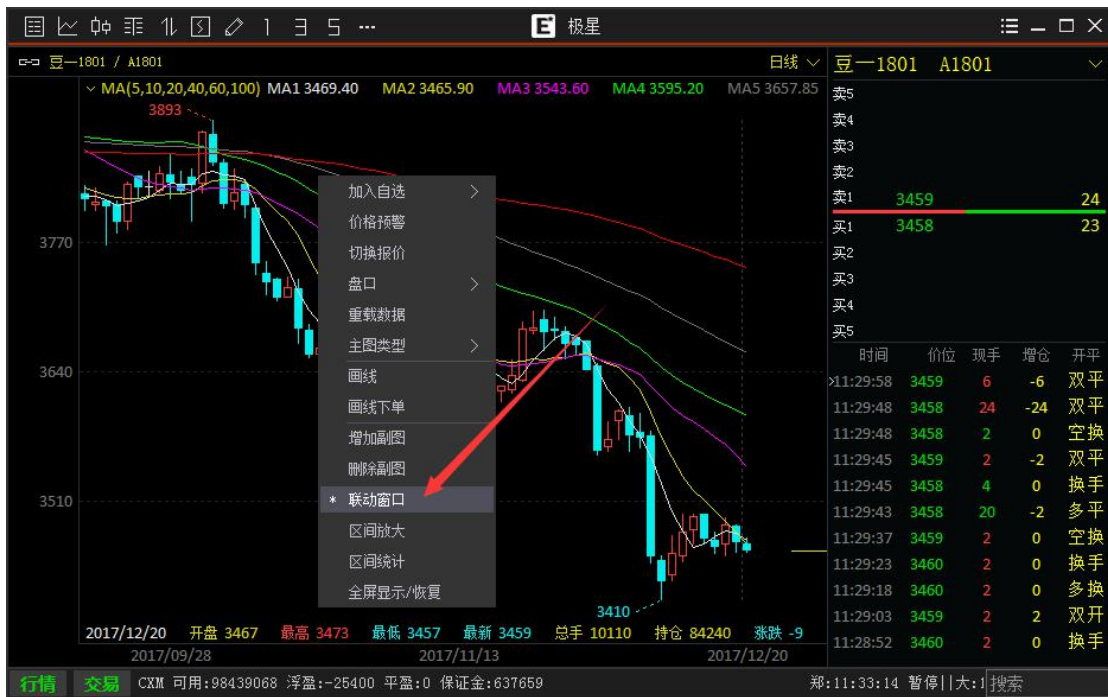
1 3 5 ···

E 极星

豆一1801 / A1801

日线

MA(5,10,20,40,60,100) MA1 3469.40 MA2 3465.90 MA3 3543.60 MA4 3595.20 MA5 3657.85

3893

3770

3640

3510

3410

加入自选
价格预警
切换报价
盘口
重载数据
主图类型
画线
画线下单
增加副图
删除副图
* 联动窗口
区间放大
区间统计
全屏显示/恢复

2017/12/20 开盘 3467 最高 3473 最低 3457 最新 3459 总手 10110 持仓 84240 涨跌 -9

2017/09/28 2017/11/13 2017/12/20

豆一1801 A1801

卖5
卖4
卖3
卖2
卖1 3459 24
买1 3458 23
买2
买3
买4
买5

| 时间 | 价位 | 现手 | 增仓 | 开平 |
|---|---|---|---|---|
| 11:29:58 | 3459 | 6 | -6 | 双平 |
| 11:29:48 | 3458 | 24 | -24 | 双平 |
| 11:29:48 | 3458 | 2 | 0 | 空换 |
| 11:29:45 | 3459 | 2 | -2 | 双平 |
| 11:29:45 | 3458 | 4 | 0 | 换手 |
| 11:29:43 | 3458 | 20 | -2 | 多平 |
| 11:29:37 | 3459 | 2 | 0 | 空换 |
| 11:29:23 | 3460 | 2 | 0 | 换手 |
| 11:29:18 | 3460 | 2 | 0 | 多换 |
| 11:29:03 | 3459 | 2 | 2 | 双开 |
| 11:28:52 | 3460 | 2 | 0 | 换手 |

行情 交易 CXM 可用:98439068 浮盈:-25400 平盈:0 保证金:637659 郑:11:33:14 暂停||大:1 搜索